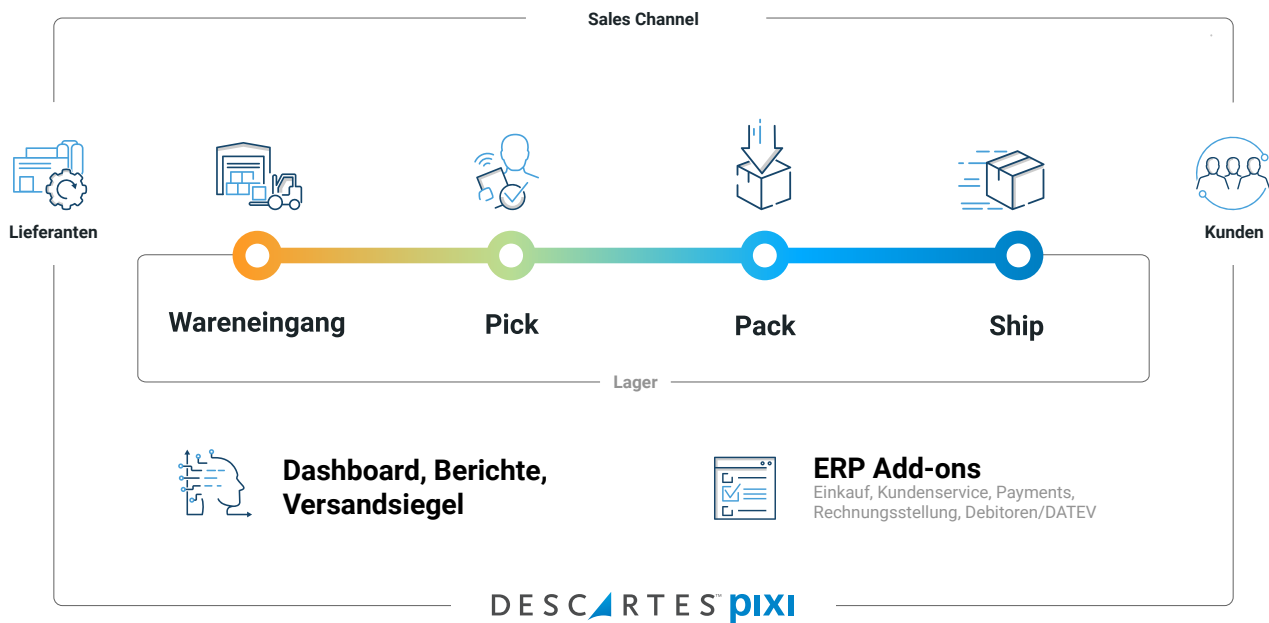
Sales Channel

Lieferanten

Kunden

Wareneingang

Pick

Pack

Ship

Lager

Dashboard, Berichte, Versandsiegel

ERP Add-ons
Einkauf, Kundenservice, Payments, Rechnungsstellung, Debitoren/DATEV

DESCARTES pixi